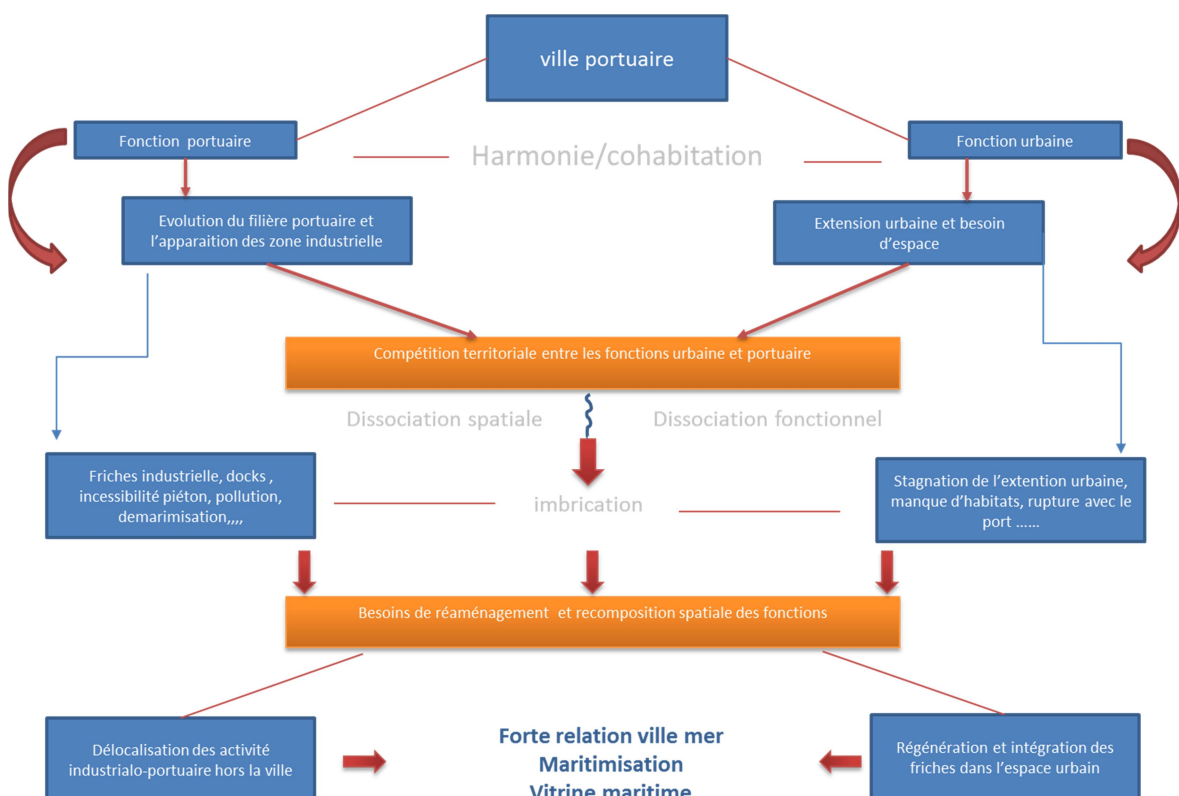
ville portuaire

Fonction portuaire

Harmonie/cohabitation

Fonction urbaine

Evolution du filière portuaire et l'apparaition des zone industrielle

Extension urbaine et besoin d'espace

Compétition territoriale entre les fonctions urbaine et portuaire

Dissociation spatiale

Dissociation fonctionnel

Friches industrielle, docks , incessibilité piéton, pollution, demarimisation,,,,

imbrication

Stagnation de l'extention urbaine, manque d'habitats, rupture avec le port ......

Besoins de réaménagement et recomposition spatiale des fonctions

Délocalisation des activité industrialo-portuaire hors la ville

Forte relation ville mer
Maritimisation
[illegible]

Régénération et intégration des friches dans l'espace urbain